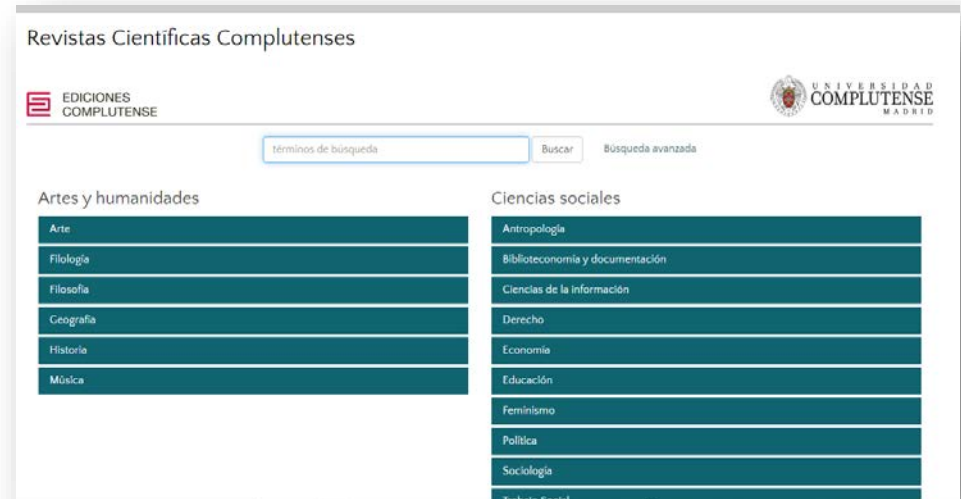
Revistas Científicas Complutenses

EDICIONES COMPLUTENSE

UNIVERSIDAD COMPLUTENSE MADRID

términos de búsqueda

Buscar

Búsqueda avanzada

Artes y humanidades

Arte

Filología

Filosofía

Geografía

Historia

Música

Ciencias sociales

Antropología

Biblioteconomía y documentación

Ciencias de la información

Derecho

Economía

Educación

Feminismo

Política

Sociología

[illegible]